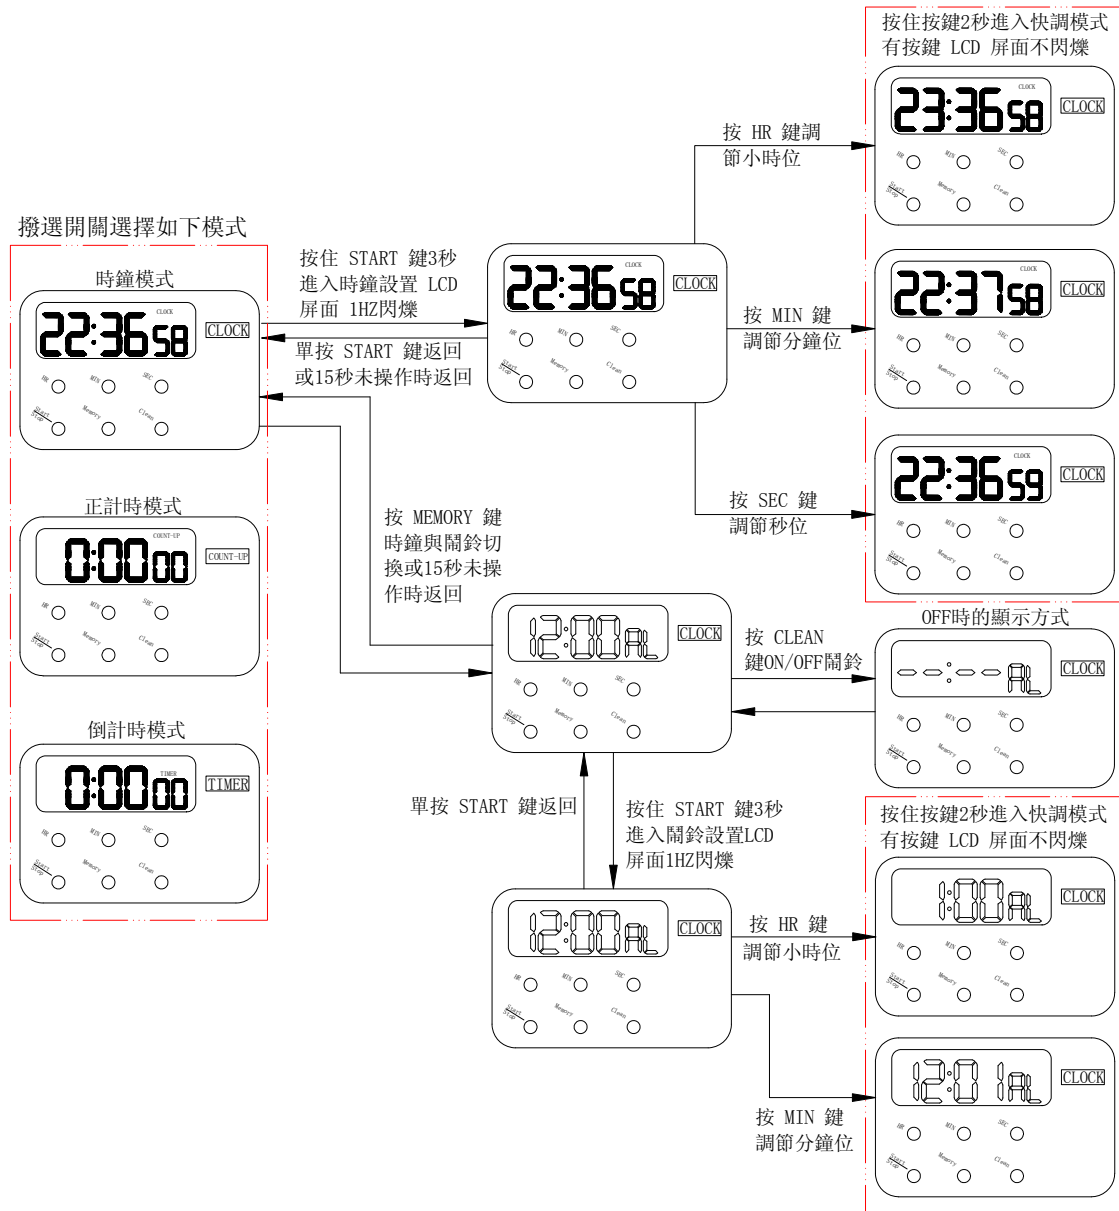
撥選開關選擇如下模式

時鐘模式

22:36 58 CLOCK CLOCK

HR MIN SEC
Start Stop Memory Clean

正計時模式

0:00 00 COUNT-UP COUNT-UP

HR MIN SEC
Start Stop Memory Clean

倒計時模式

0:00 00 TIMER TIMER

HR MIN SEC
Start Stop Memory Clean

按住 START 鍵3秒進入時鐘設置 LCD 屏面 1HZ閃爍

單按 START 鍵返回或15秒未操作時返回

22:36 58 CLOCK CLOCK

HR MIN SEC
Start Stop Memory Clean

按 HR 鍵調節小時位

按 MIN 鍵調節分鐘位

按 SEC 鍵調節秒位

按住按鍵2秒進入快調模式
有按鍵 LCD 屏面不閃爍

23:36 58 CLOCK CLOCK

HR MIN SEC
Start Stop Memory Clean

22:37 58 CLOCK CLOCK

HR MIN SEC
Start Stop Memory Clean

22:36 59 CLOCK CLOCK

HR MIN SEC
Start Stop Memory Clean

按 MEMORY 鍵時鐘與鬧鈴切換或15秒未操作時返回

12:00 AL CLOCK

HR MIN SEC
Start Stop Memory Clean

按 CLEAN 鍵ON/OFF鬧鈴

OFF時的顯示方式

--:-- AL CLOCK

HR MIN SEC
Start Stop Memory Clean

單按 START 鍵返回

按住 START 鍵3秒進入鬧鈴設置LCD 屏面1HZ閃爍

12:00 AL CLOCK

HR MIN SEC
Start Stop Memory Clean

按 HR 鍵調節小時位

按 MIN 鍵調節分鐘位

按住按鍵2秒進入快調模式
有按鍵 LCD 屏面不閃爍

1:00 AL CLOCK

HR MIN SEC
Start Stop Memory Clean

12:01 AL CLOCK

HR MIN SEC
Start Stop Memory Clean